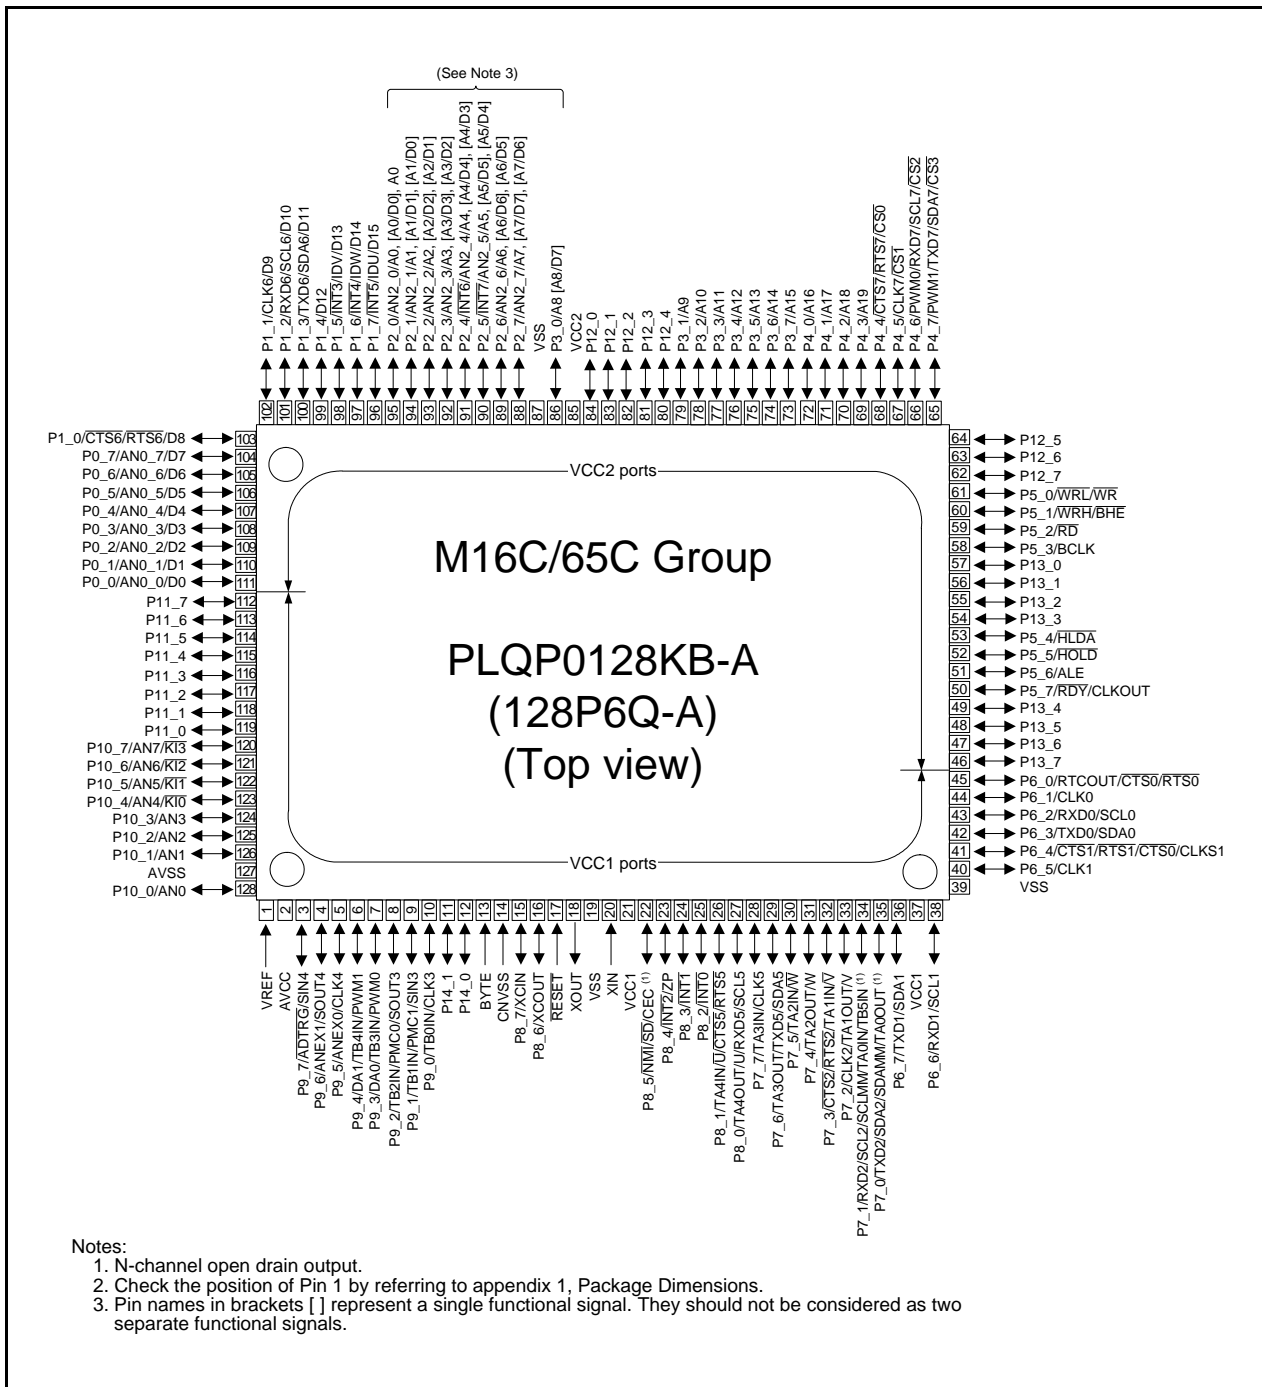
(See Note 3)

P1_1/CLK6/D9
P1_2/RXD6/SCL6/D10
P1_3/TXD6/SDA6/D11
P1_4/D12
P1_5/$\overline{INT3}$/IDV/D13
P1_6/$\overline{INT4}$/IDW/D14
P1_7/$\overline{INT5}$/IDU/D15
P2_0/AN2_0/A0, [A0/D0], A0
P2_1/AN2_1/A1, [A1/D1], [A1/D0]
P2_2/AN2_2/A2, [A2/D2], [A2/D1]
P2_3/AN2_3/A3, [A3/D3], [A3/D2]
P2_4/$\overline{INT6}$/AN2_4/A4, [A4/D4], [A4/D3]
P2_5/$\overline{INT7}$/AN2_5/A5, [A5/D5], [A5/D4]
P2_6/AN2_6/A6, [A6/D6], [A6/D5]
P2_7/AN2_7/A7, [A7/D7], [A7/D6]
VSS
P3_0/A8 [A8/D7]
VCC2
P12_0
P12_1
P12_2
P12_3
P12_4
P3_1/A9
P3_2/A10
P3_3/A11
P3_4/A12
P3_5/A13
P3_6/A14
P3_7/A15
P4_0/A16
P4_1/A17
P4_2/A18
P4_3/A19
P4_4/$\overline{CTS7}$/$\overline{RTS7}$/$\overline{CS0}$
P4_5/CLK7/$\overline{CS1}$
P4_6/PWM0/RXD7/SCL7/$\overline{CS2}$
P4_7/PWM1/TXD7/SDA7/$\overline{CS3}$

102 101 100 99 98 97 96 95 94 93 92 91 90 89 88 87 86 85 84 83 82 81 80 79 78 77 76 75 74 73 72 71 70 69 68 67 66 65

P1_0/$\overline{CTS6}$/$\overline{RTS6}$/D8 103
P0_7/AN0_7/D7 104
P0_6/AN0_6/D6 105
P0_5/AN0_5/D5 106
P0_4/AN0_4/D4 107
P0_3/AN0_3/D3 108
P0_2/AN0_2/D2 109
P0_1/AN0_1/D1 110
P0_0/AN0_0/D0 111
P11_7 112
P11_6 113
P11_5 114
P11_4 115
P11_3 116
P11_2 117
P11_1 118
P11_0 119
P10_7/AN7/$\overline{KI3}$ 120
P10_6/AN6/$\overline{KI2}$ 121
P10_5/AN5/$\overline{KI1}$ 122
P10_4/AN4/$\overline{KI0}$ 123
P10_3/AN3 124
P10_2/AN2 125
P10_1/AN1 126
AVSS 127
P10_0/AN0 128

VCC2 ports

M16C/65C Group

PLQP0128KB-A
(128P6Q-A)
(Top view)

VCC1 ports

64 P12_5
63 P12_6
62 P12_7
61 P5_0/$\overline{WRL}$/$\overline{WR}$
60 P5_1/$\overline{WRH}$/$\overline{BHE}$
59 P5_2/$\overline{RD}$
58 P5_3/BCLK
57 P13_0
56 P13_1
55 P13_2
54 P13_3
53 P5_4/$\overline{HLDA}$
52 P5_5/$\overline{HOLD}$
51 P5_6/ALE
50 P5_7/$\overline{RDY}$/CLKOUT
49 P13_4
48 P13_5
47 P13_6
46 P13_7
45 P6_0/RTCOUT/$\overline{CTS0}$/$\overline{RTS0}$
44 P6_1/CLK0
43 P6_2/RXD0/SCL0
42 P6_3/TXD0/SDA0
41 P6_4/CTS1/RTS1/CTS0/CLKS1
40 P6_5/CLK1
39 VSS

1 2 3 4 5 6 7 8 9 10 11 12 13 14 15 16 17 18 19 20 21 22 23 24 25 26 27 28 29 30 31 32 33 34 35 36 37 38

VREF
AVCC
P9_7/$\overline{ADTRG}$/SIN4
P9_6/ANEX1/SOUT4
P9_5/ANEX0/CLK4
P9_4/DA1/TB4IN/PWM1
P9_3/DA0/TB3IN/PWM0
P9_2/TB2IN/PMC0/SOUT3
P9_1/TB1IN/PMC1/SIN3
P9_0/TB0IN/CLK3
P14_1
P14_0
BYTE
CNVSS
P8_7/XCIN
P8_6/XCOUT
$\overline{RESET}$
XOUT
VSS
XIN
VCC1
P8_5/$\overline{NMI}$/$\overline{SD}$/CEC $^{(1)}$
P8_4/$\overline{INT2}$/ZP
P8_3/$\overline{INT1}$
P8_2/$\overline{INT0}$
P8_1/TA4IN/$\overline{U}$/$\overline{CTS5}$/$\overline{RTS5}$
P8_0/TA4OUT/U/RXD5/SCL5
P7_7/TA3IN/CLK5
P7_6/TA3OUT/TXD5/SDA5
P7_5/TA2IN/$\overline{W}$
P7_4/TA2OUT/W
P7_3/$\overline{CTS2}$/$\overline{RTS2}$/TA1IN/$\overline{V}$
P7_2/CLK2/TA1OUT/V
P7_1/RXD2/SCL2/SCLMM/TA0IN/TB5IN $^{(1)}$
P7_0/TXD2/SDA2/SDAMM/TA0OUT $^{(1)}$
P6_7/TXD1/SDA1
VCC1
P6_6/RXD1/SCL1

Notes:
1. N-channel open drain output.
2. Check the position of Pin 1 by referring to appendix 1, Package Dimensions.
3. Pin names in brackets [ ] represent a single functional signal. They should not be considered as two separate functional signals.